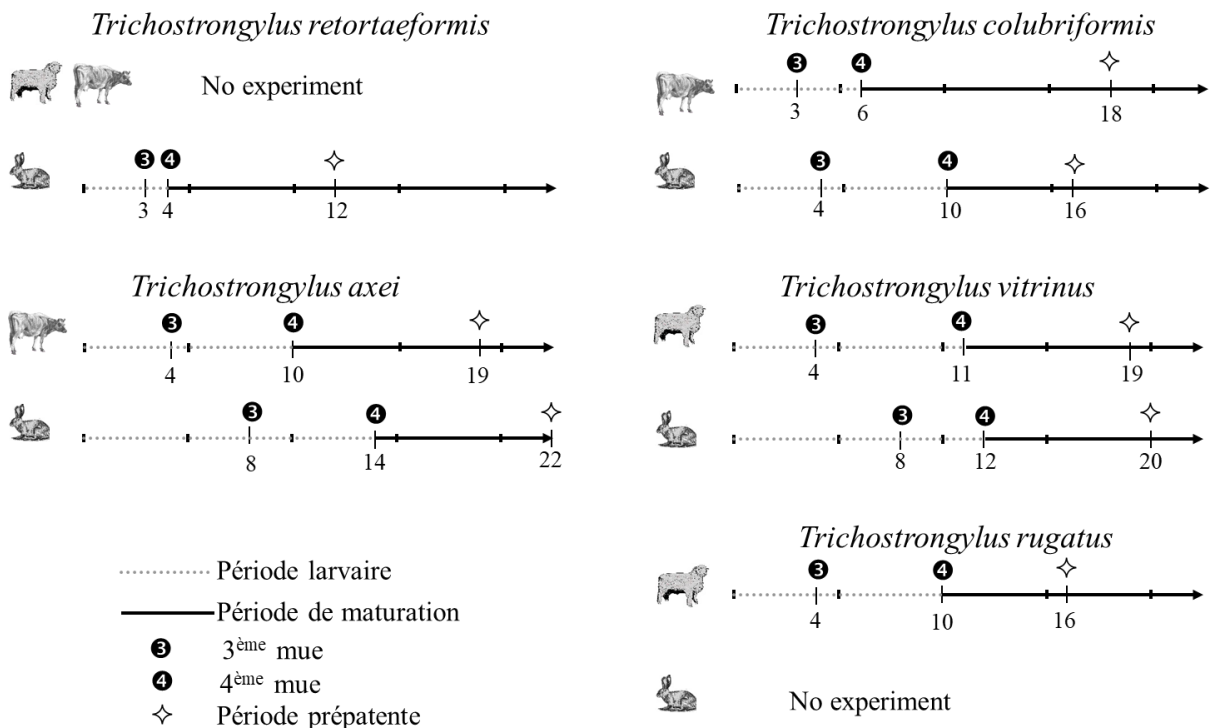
*Trichostrongylus retortaeformis*

No experiment

❸ ❹ ✧

3 4 12

*Trichostrongylus axei*

❸ ❹ ✧

4 10 19

❸ ❹ ✧

8 14 22

*Trichostrongylus colubriformis*

❸ ❹ ✧

3 6 18

❸ ❹ ✧

4 10 16

*Trichostrongylus vitrinus*

❸ ❹ ✧

4 11 19

❸ ❹ ✧

8 12 20

*Trichostrongylus rugatus*

❸ ❹ ✧

4 10 16

No experiment

Période larvaire

Période de maturation

❸ 3$^{ème}$ mue

❹ 4$^{ème}$ mue

✧ Période prépatente